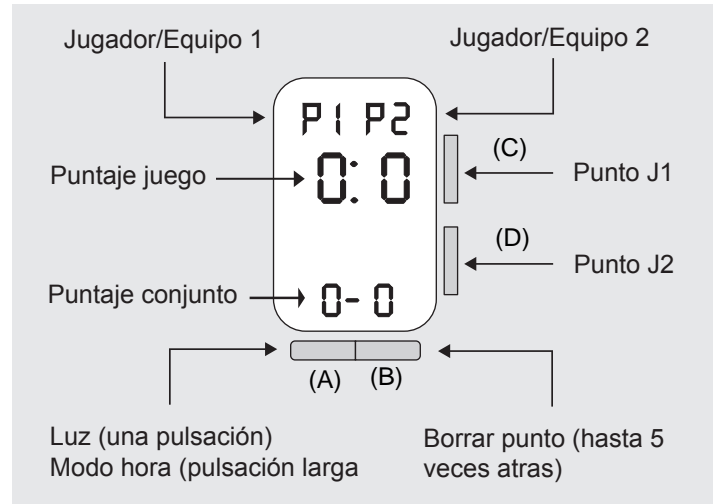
Jugador/Equipo 1

Jugador/Equipo 2

P1 P2

Puntaje juego

0: 0

(C)

Punto J1

(D)

Punto J2

Puntaje conjunto

0- 0

(A) (B)

Luz (una pulsación)
Modo hora (pulsación larga

Borrar punto (hasta 5 veces atras)